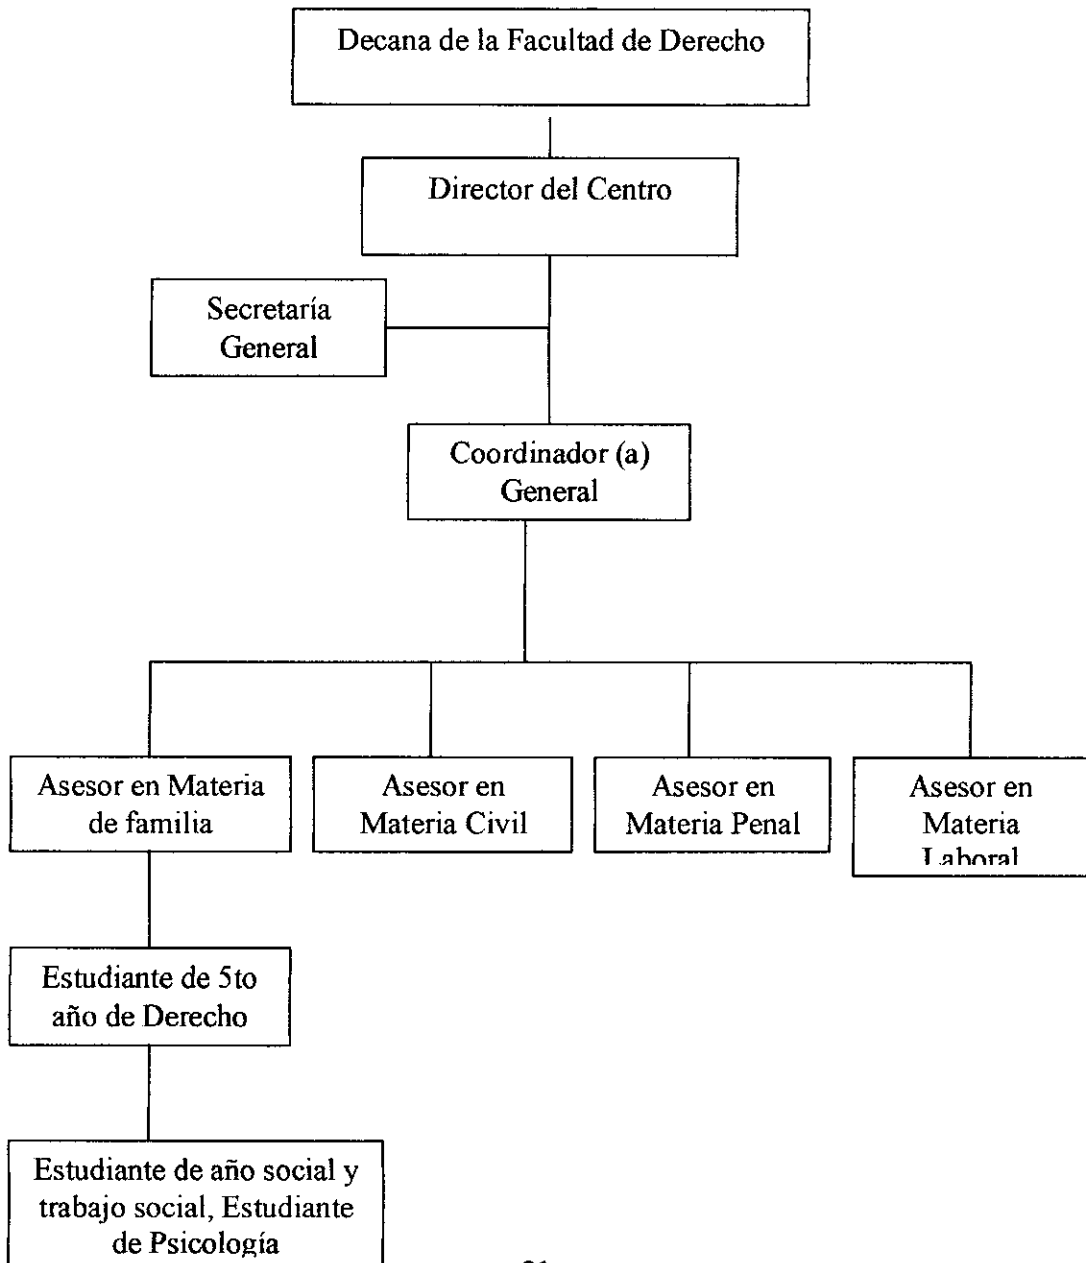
Decana de la Facultad de Derecho

Director del Centro

Secretaría General

Coordinador (a) General

Asesor en Materia de familia

Asesor en Materia Civil

Asesor en Materia Penal

Asesor en Materia Laboral

Estudiante de 5to año de Derecho

Estudiante de año social y trabajo social, Estudiante de Psicología

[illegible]